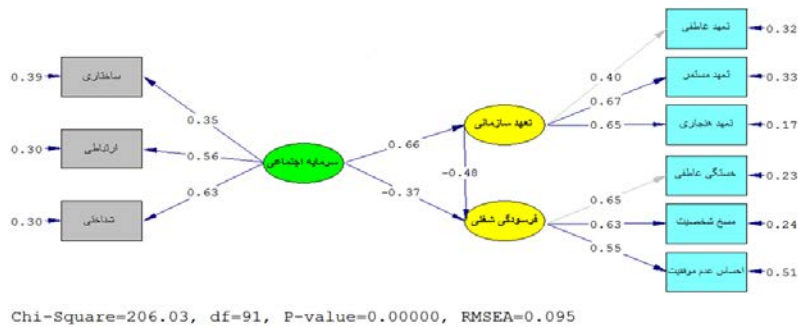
0.39 ساختاری
0.30 ارتباطی
0.30 شناختی
0.35
0.56
0.63
سرمایه اجتماعی
0.66
-0.37
تعهد سازمانی
-0.48
فرسودگی شغلی
0.40
0.67
0.65
0.65
0.63
0.55
تعهد عاطفی 0.32
تعهد مستمر 0.33
تعهد هنجاری 0.17
خستگی عاطفی 0.23
مسخ شخصیت 0.24
احساس عدم موفقیت 0.51

Chi-Square=206.03, df=91, P-value=0.00000, RMSEA=0.095